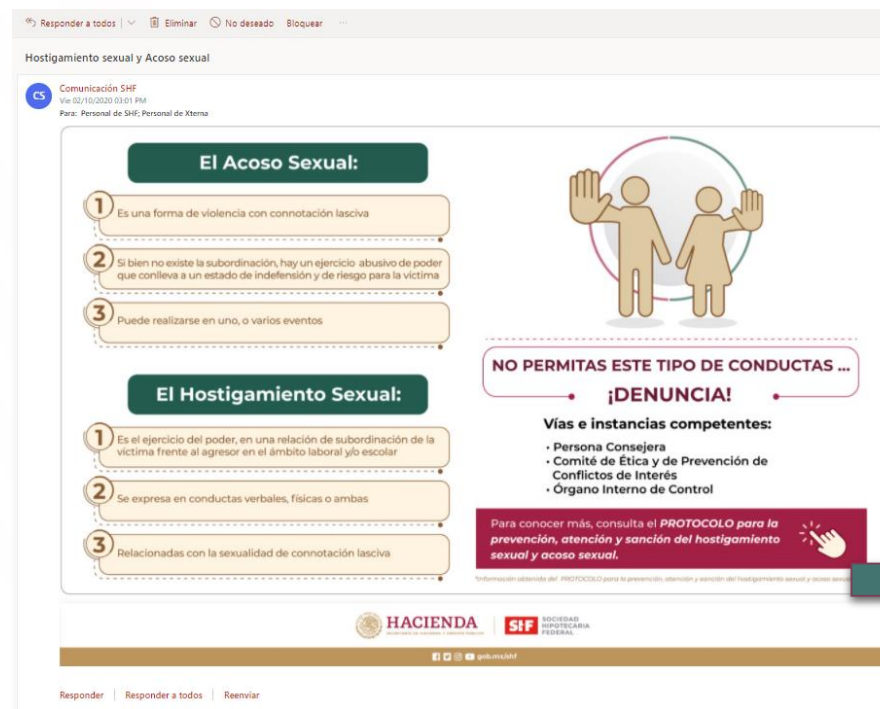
Responder a todos | Eliminar No deseado Bloquear ···

Hostigamiento sexual y Acoso sexual

CS
Comunicación SHF
Vie 02/10/2020 03:01 PM
Para: Personal de SHF; Personal de Xterna

El Acoso Sexual:

1 Es una forma de violencia con connotación lasciva

2 Si bien no existe la subordinación, hay un ejercicio abusivo de poder que conlleva a un estado de indefensión y de riesgo para la víctima

3 Puede realizarse en uno, o varios eventos

El Hostigamiento Sexual:

1 Es el ejercicio del poder, en una relación de subordinación de la víctima frente al agresor en el ámbito laboral y/o escolar

2 Se expresa en conductas verbales, físicas o ambas

3 Relacionadas con la sexualidad de connotación lasciva

NO PERMITAS ESTE TIPO DE CONDUCTAS ...

¡DENUNCIA!

Vías e instancias competentes:

• Persona Consejera
• Comité de Ética y de Prevención de Conflictos de Interés
• Órgano Interno de Control

Para conocer más, consulta el PROTOCOLO para la prevención, atención y sanción del hostigamiento sexual y acoso sexual.

*Información obtenida del PROTOCOLO para la prevención, atención y sanción del hostigamiento sexual y acoso sexu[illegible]

HACIENDA
SECRETARÍA DE HACIENDA Y CRÉDITO PÚBLICO

SHF SOCIEDAD HIPOTECARIA FEDERAL

gob.mx/shf

Responder | Responder a todos | Reenviar